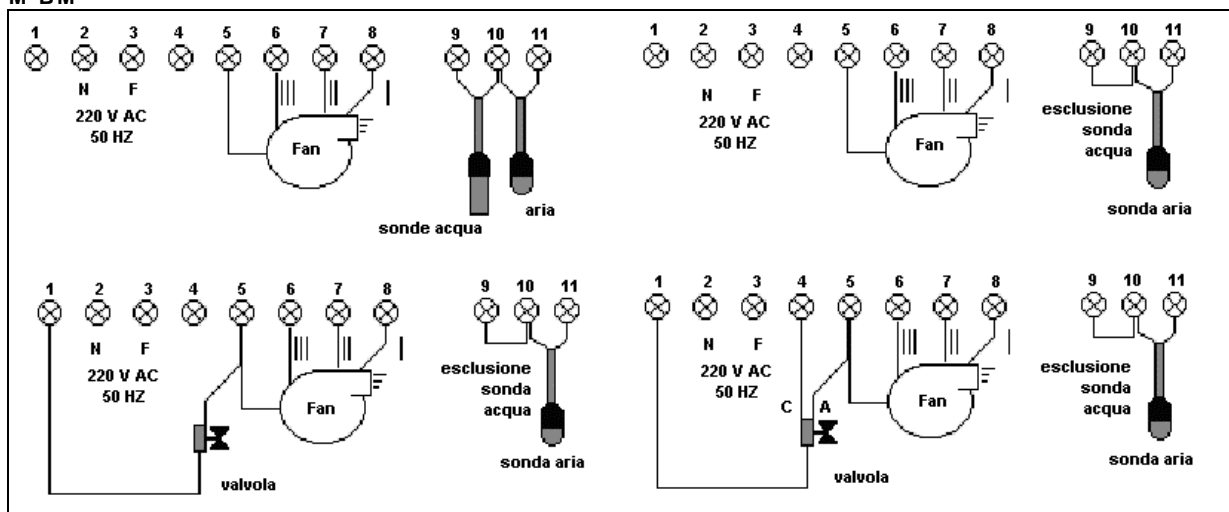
M BM

1 2 3 4 5 6 7 8
N F
220 V AC
50 HZ
III II I
Fan
9 10 11
sonde acqua
aria

1 2 3 4 5 6 7 8
N F
220 V AC
50 HZ
III II I
Fan
9 10 11
esclusione sonda acqua
sonda aria

1 2 3 4 5 6 7 8
N F
220 V AC
50 HZ
III II I
Fan
valvola
9 10 11
esclusione sonda acqua
sonda aria

1 2 3 4 5 6 7 8
N F
220 V AC
50 HZ
C A
III II I
Fan
valvola
9 10 11
esclusione sonda acqua
sonda aria